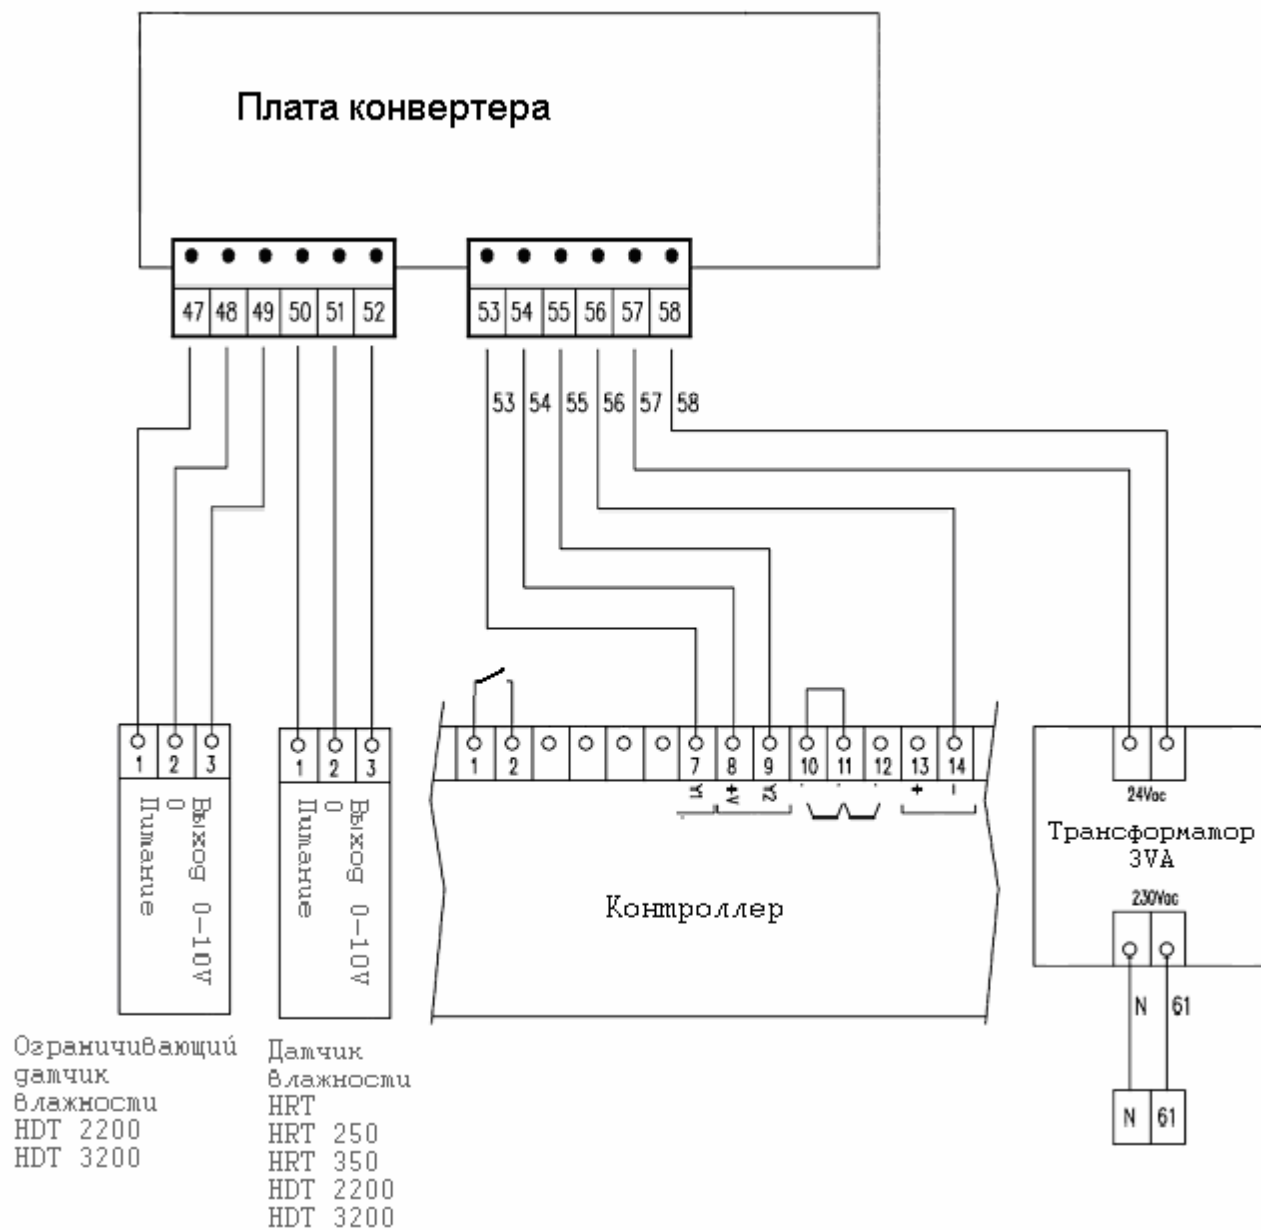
Плата конвертера

47 48 49 50 51 52

53 54 55 56 57 58

53 54 55 56 57 58

1 2 3

Выход 0-10V
0
Питание

1 2 3

Выход 0-10V
0
Питание

1 2 7 8 9 10 11 12 13 14

Y1 +V Y2

+ -

Контроллер

24Vac

Трансформатор 3VA

230Vac

N 61

N 61

Ограничивающий датчик влажности
HDT 2200
HDT 3200

Датчик влажности
HRT
HRT 250
HRT 350
HDT 2200
HDT 3200